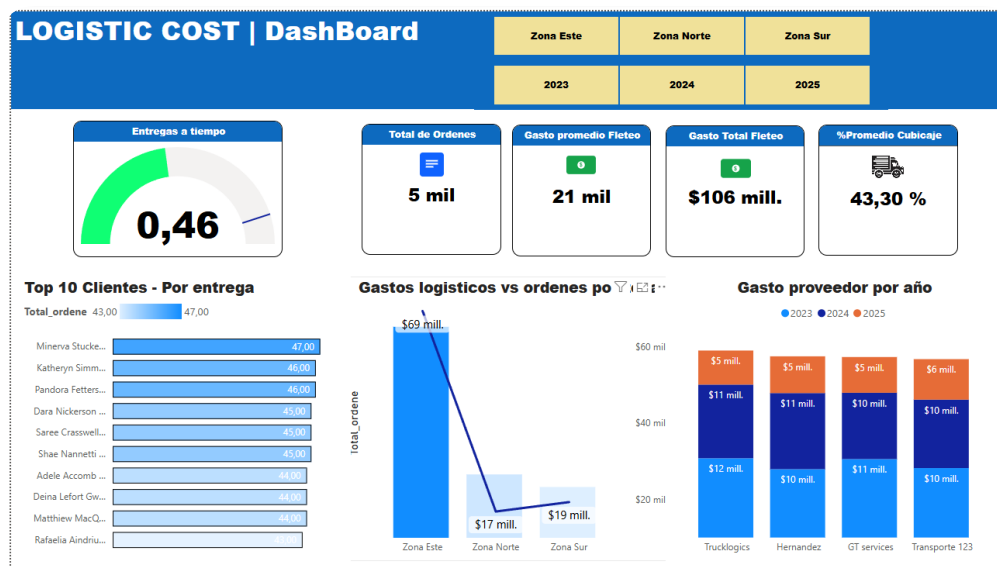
LOGISTIC COST | DashBoard

Zona Este
Zona Norte
Zona Sur
2023
2024
2025

Entregas a tiempo
0,46

Total de Ordenes
5 mil

Gasto promedio Fleteo
21 mil

Gasto Total Fleteo
$106 mill.

%Promedio Cubicaje
43,30 %

Top 10 Clientes - Por entrega
Total_ordene 43,00 47,00

| Cliente | Total |
|---|---|
| Minerva Stucke... | 47,00 |
| Katheryn Simm... | 46,00 |
| Pandora Fetters... | 46,00 |
| Dara Nickerson ... | 45,00 |
| Saree Crasswell... | 45,00 |
| Shae Nannetti ... | 45,00 |
| Adele Accomb ... | 44,00 |
| Deina Lefort Gw... | 44,00 |
| Matthiew MacQ... | 44,00 |
| Rafaelia Aindriu... | 43,00 |

Gastos logisticos vs ordenes po
total_ordene
$69 mill.
$17 mill.
$19 mill.
$60 mil
$40 mil
$20 mil
Zona Este
Zona Norte
Zona Sur

Gasto proveedor por año
2023 2024 2025

| | Trucklogics | Hernandez | GT services | Transporte 123 |
|---|---|---|---|---|
| 2025 | $5 mill. | $5 mill. | $5 mill. | $6 mill. |
| 2024 | $11 mill. | $11 mill. | $10 mill. | $10 mill. |
| 2023 | $12 mill. | $10 mill. | $11 mill. | $10 mill. |